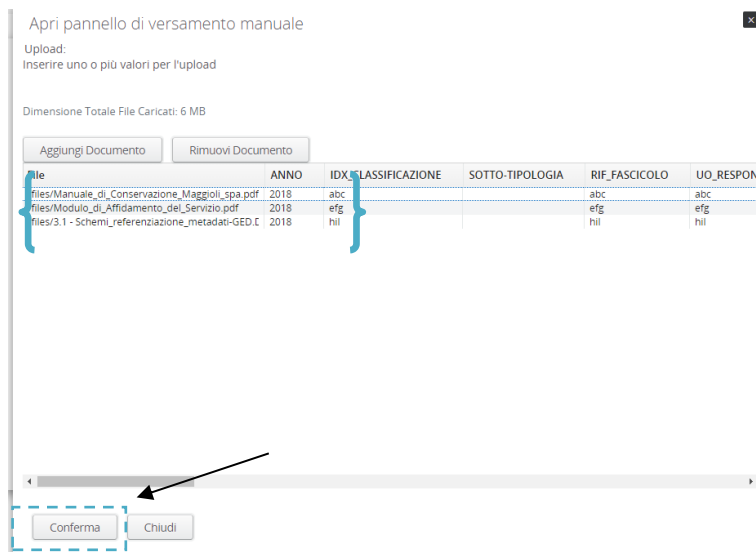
Apri pannello di versamento manuale

Upload:
Inserire uno o più valori per l'upload

Dimensione Totale File Caricati: 6 MB

Aggiungi Documento | Rimuovi Documento

| ile | ANNO | IDX_CLASSIFICAZIONE | SOTTO-TIPOLOGIA | RIF_FASCICOLO | UO_RESPON |
|---|---|---|---|---|---|
| files/Manuale_di_Conservazione_Maggioli_spa.pdf | 2018 | abc | | abc | abc |
| files/Modulo_di_Affidamento_del_Servizio.pdf | 2018 | efg | | efg | efg |
| files/3.1 - Schemi_referenziazione_metadati-GED.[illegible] | 2018 | hil | | hil | hil |

Conferma | Chiudi